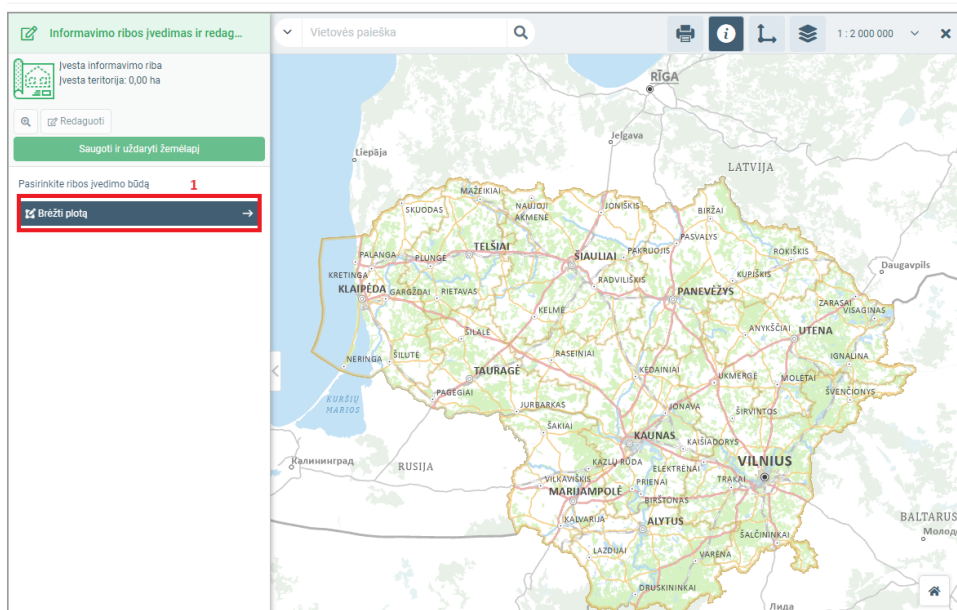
Informavimo ribos įvedimas ir redag...

Įvesta informavimo riba
Įvesta teritorija: 0,00 ha

Redaguoti

Saugoti ir uždaryti žemėlapį

Pasirinkite ribos įvedimo būdą

1

Brėžti plotą

Vietovės paieška

1 : 2 000 000

RIGA
Jelgava
Liepāja
LATVIJA
Daugavpils
MAŽEIKIAI
SKUODAS
NAUJOJI AKMENĖ
JONIŠKIS
BIRŽAI
PASVALYS
ROKIŠKIS
PALANGA
PLUNGĖ
TELŠIAI
ŠIAULIAI
PAKRUOJIS
KUPIŠKIS
KRETINGA
KLAIPĖDA
GARGŽDAI
RIETAVAS
RADVILIŠKIS
PANEVĖŽYS
ZARASAI
VISAGINAS
KELMĖ
ANYKŠČIAI
UTENA
ŠILALĖ
NERINGA
ŠILUTĖ
RASEINIAI
IGNALINA
TAURAGĖ
KĖDAINIAI
UKMERGĖ
MOLĖTAI
ŠVENČIONYS
PAGĖGIAI
KURŠIŲ MARIOS
JURBARKAS
JONAVA
ŠIRVINTOS
ŠAKIAI
KAUNAS
KAIŠIADORYS
Калининград
RUSIJA
KAZLŲ RŪDA
ELEKTRĖNAI
VILNIUS
VILKAVIŠKIS
PRIENAI
TRAKAI
MARIJAMPOLĖ
BIRŠTONAS
BALTARUS
KALVARIJA
ALYTUS
ŠALČININKAI
Молодо
LAZDIJAI
VARĖNA
DRUSKININKAI
Лида